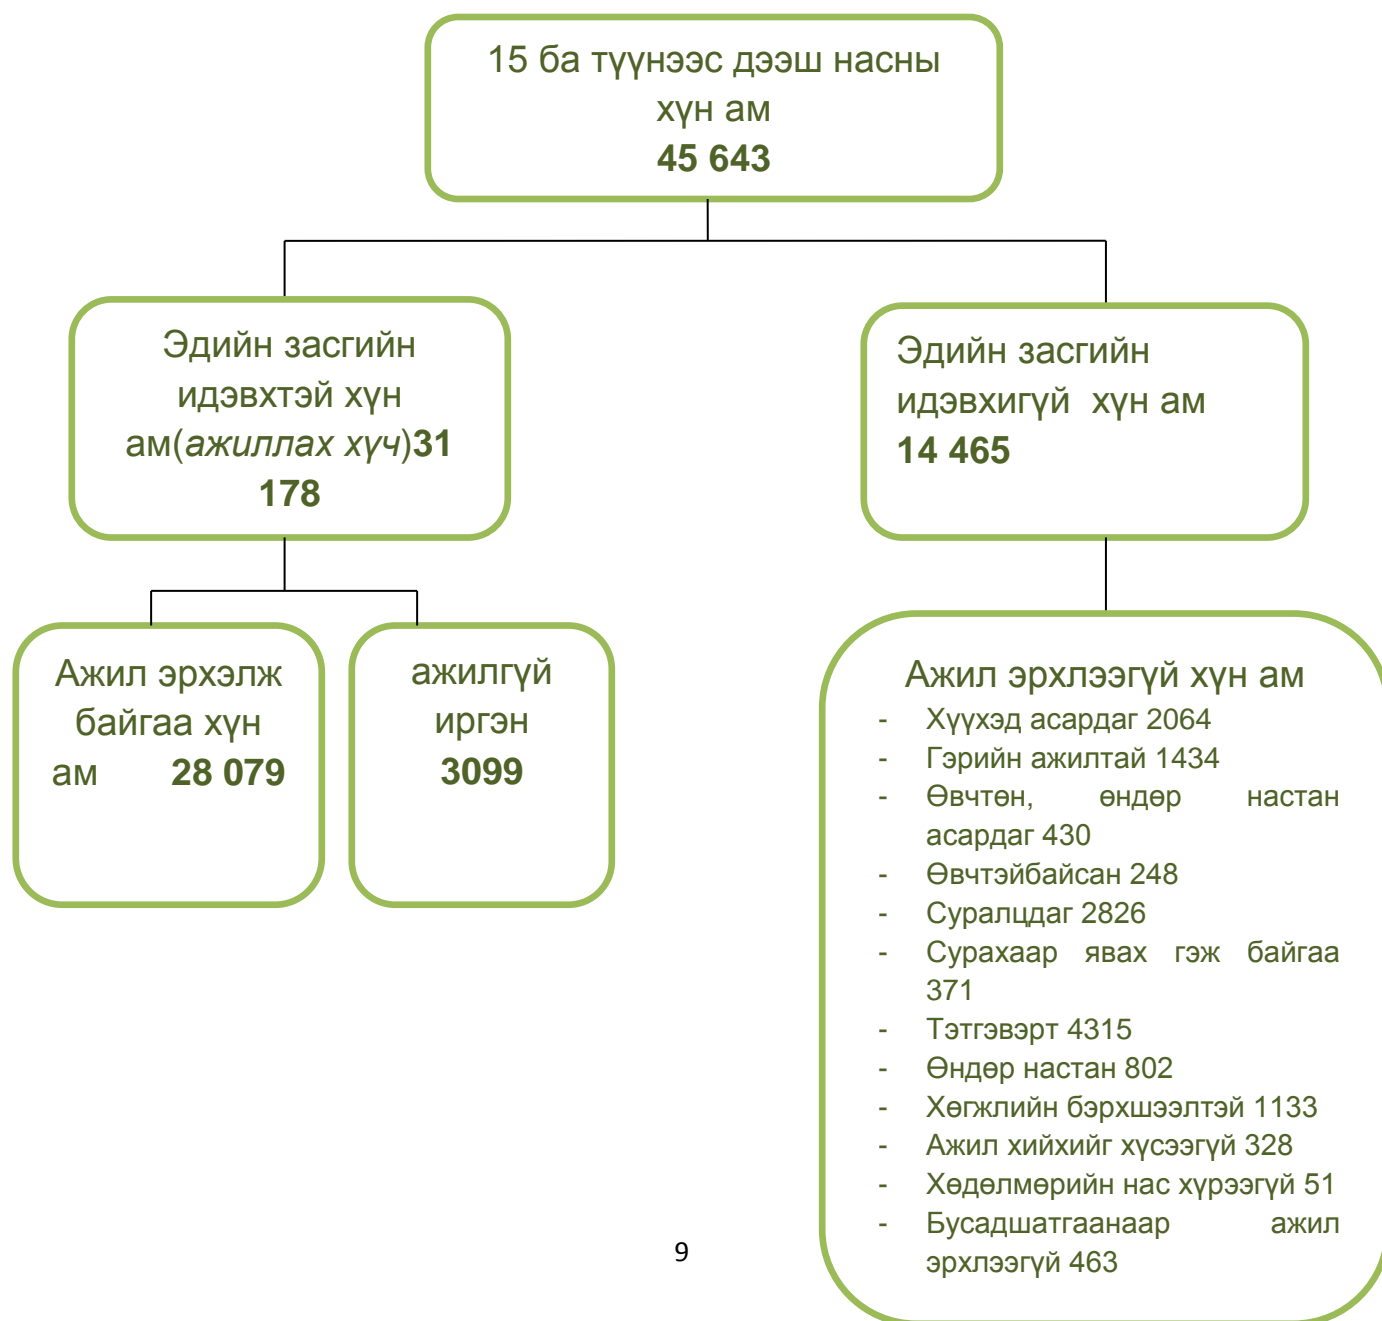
15 ба түүнээс дээш насны хүн ам
45 643

Эдийн засгийн идэвхтэй хүн ам(*ажиллах хүч*)31 178

Эдийн засгийн идэвхигүй хүн ам
14 465

Ажил эрхэлж байгаа хүн ам 28 079

ажилгүй иргэн
3099

Ажил эрхлээгүй хүн ам
- Хүүхэд асардаг 2064
- Гэрийн ажилтай 1434
- Өвчтөн, өндөр настан асардаг 430
- Өвчтэйбайсан 248
- Суралцдаг 2826
- Сурахаар явах гэж байгаа 371
- Тэтгэвэрт 4315
- Өндөр настан 802
- Хөгжлийн бэрхшээлтэй 1133
- Ажил хийхийг хүсээгүй 328
- Хөдөлмөрийн нас хүрээгүй 51
- Бусадшатгаанаар ажил эрхлээгүй 463

9